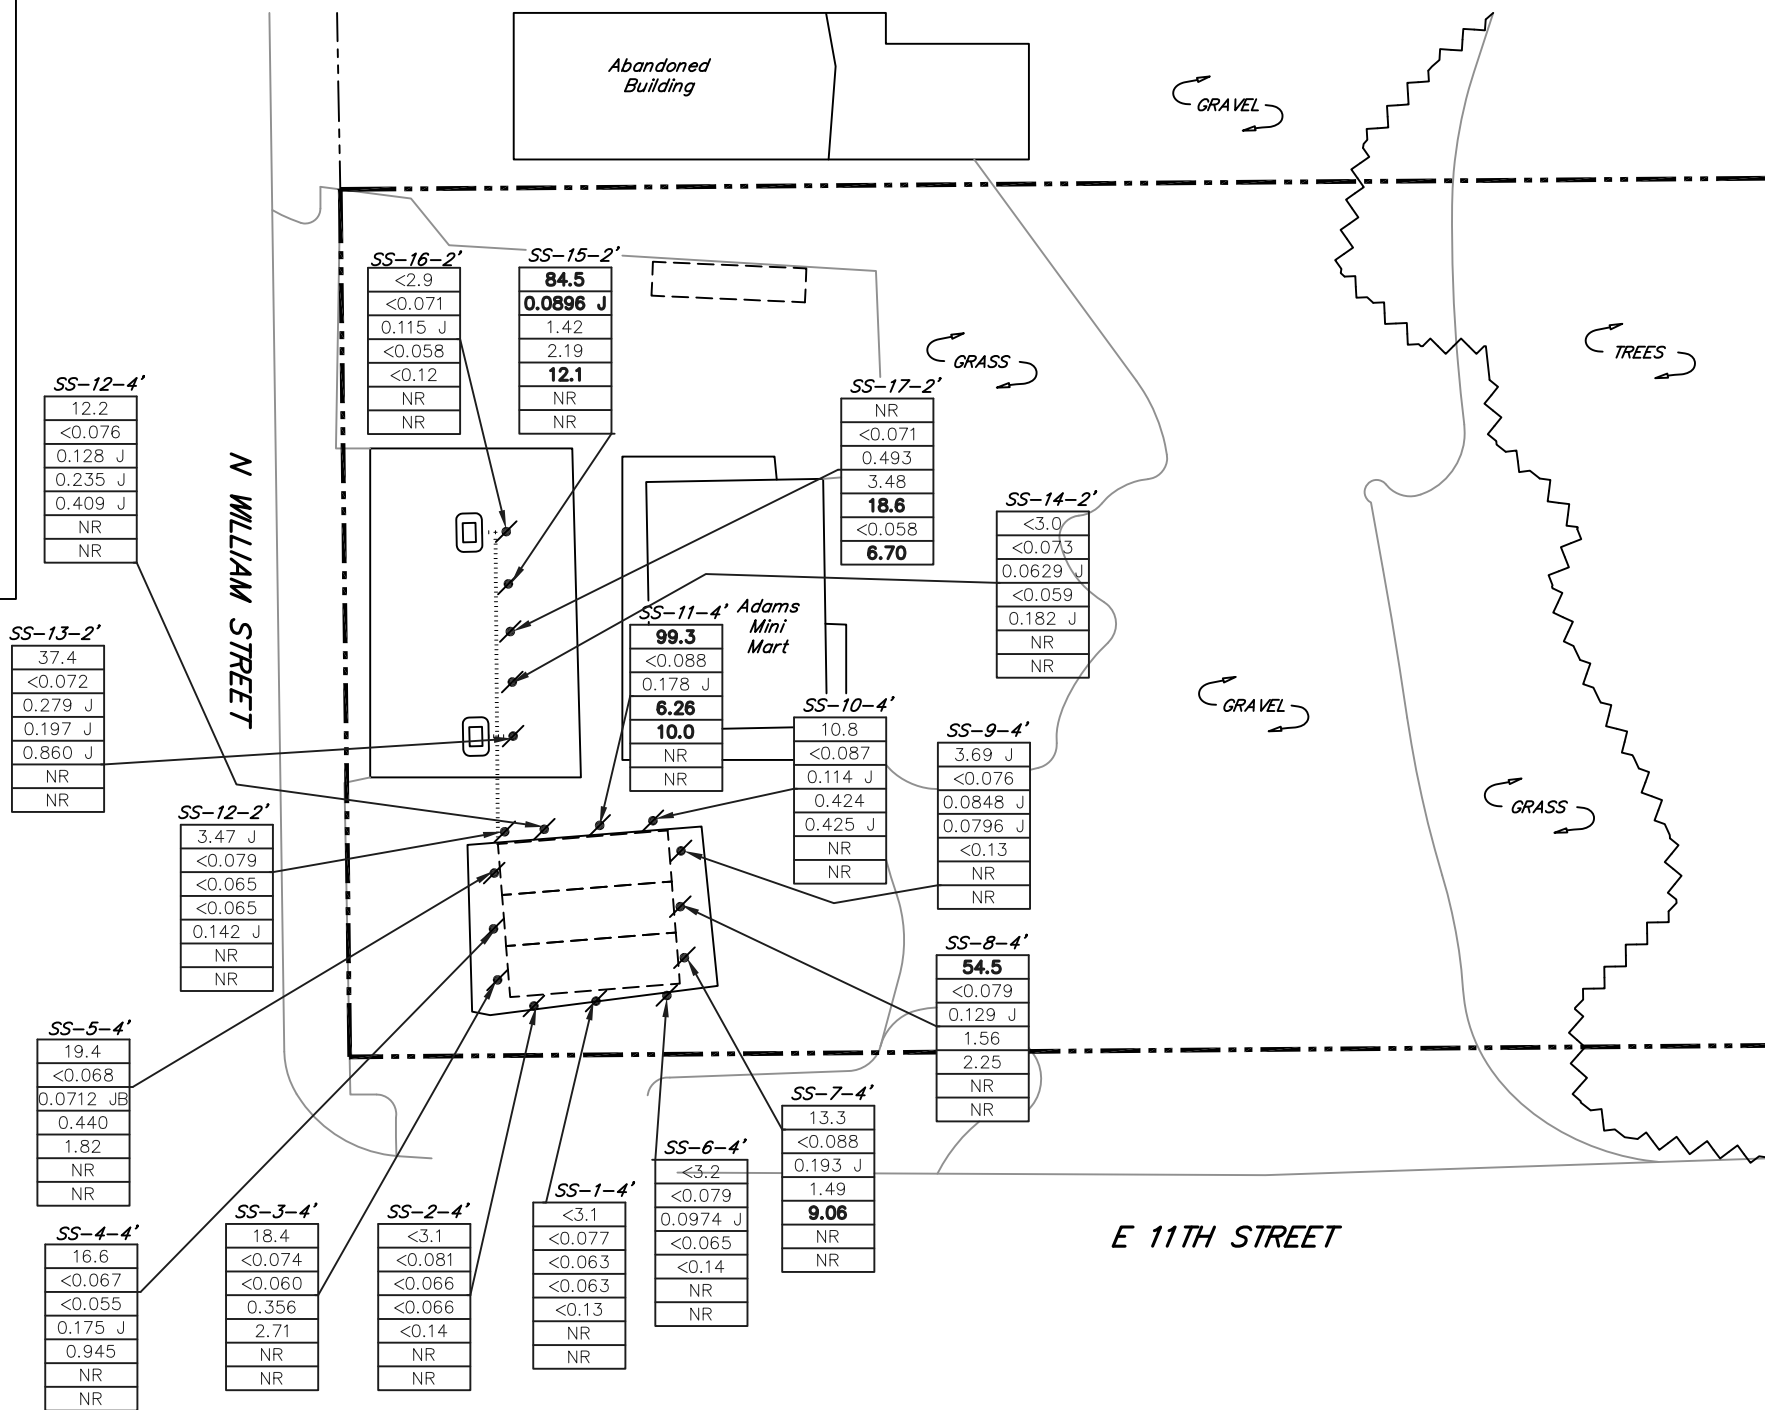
Abandoned Building

GRAVEL

SS-16-2'
| <2.9 |
|---|
| <0.071 |
| 0.115 J |
| <0.058 |
| <0.12 |
| NR |
| NR |

SS-15-2'
| 84.5 |
|---|
| 0.0896 J |
| 1.42 |
| 2.19 |
| 12.1 |
| NR |
| NR |

GRASS

TREES

SS-12-4'
| 12.2 |
|---|
| <0.076 |
| 0.128 J |
| 0.235 J |
| 0.409 J |
| NR |
| NR |

N WILLIAM STREET

SS-17-2'
| NR |
|---|
| <0.071 |
| 0.493 |
| 3.48 |
| 18.6 |
| <0.058 |
| 6.70 |

SS-14-2'
| <3.0 |
|---|
| <0.073 |
| 0.0629 J |
| <0.059 |
| 0.182 J |
| NR |
| NR |

SS-13-2'
| 37.4 |
|---|
| <0.072 |
| 0.279 J |
| 0.197 J |
| 0.860 J |
| NR |
| NR |

SS-11-4'
| 99.3 |
|---|
| <0.088 |
| 0.178 J |
| 6.26 |
| 10.0 |
| NR |
| NR |

Adams Mini Mart

GRAVEL

SS-10-4'
| 10.8 |
|---|
| <0.087 |
| 0.114 J |
| 0.424 |
| 0.425 J |
| NR |
| NR |

SS-9-4'
| 3.69 J |
|---|
| <0.076 |
| 0.0848 J |
| 0.0796 J |
| <0.13 |
| NR |
| NR |

GRASS

SS-12-2'
| 3.47 J |
|---|
| <0.079 |
| <0.065 |
| <0.065 |
| 0.142 J |
| NR |
| NR |

SS-8-4'
| 54.5 |
|---|
| <0.079 |
| 0.129 J |
| 1.56 |
| 2.25 |
| NR |
| NR |

SS-5-4'
| 19.4 |
|---|
| <0.068 |
| 0.0712 JB |
| 0.440 |
| 1.82 |
| NR |
| NR |

SS-7-4'
| 13.3 |
|---|
| <0.088 |
| 0.193 J |
| 1.49 |
| 9.06 |
| NR |
| NR |

SS-6-4'
| <3.2 |
|---|
| <0.079 |
| 0.0974 J |
| <0.065 |
| <0.14 |
| NR |
| NR |

SS-1-4'
| <3.1 |
|---|
| <0.077 |
| <0.063 |
| <0.063 |
| <0.13 |
| NR |
| NR |

SS-2-4'
| <3.1 |
|---|
| <0.081 |
| <0.066 |
| <0.066 |
| <0.14 |
| NR |
| NR |

SS-3-4'
| 18.4 |
|---|
| <0.074 |
| <0.060 |
| 0.356 |
| 2.71 |
| NR |
| NR |

SS-4-4'
| 16.6 |
|---|
| <0.067 |
| <0.055 |
| 0.175 J |
| 0.945 |
| NR |
| NR |

E 11TH STREET